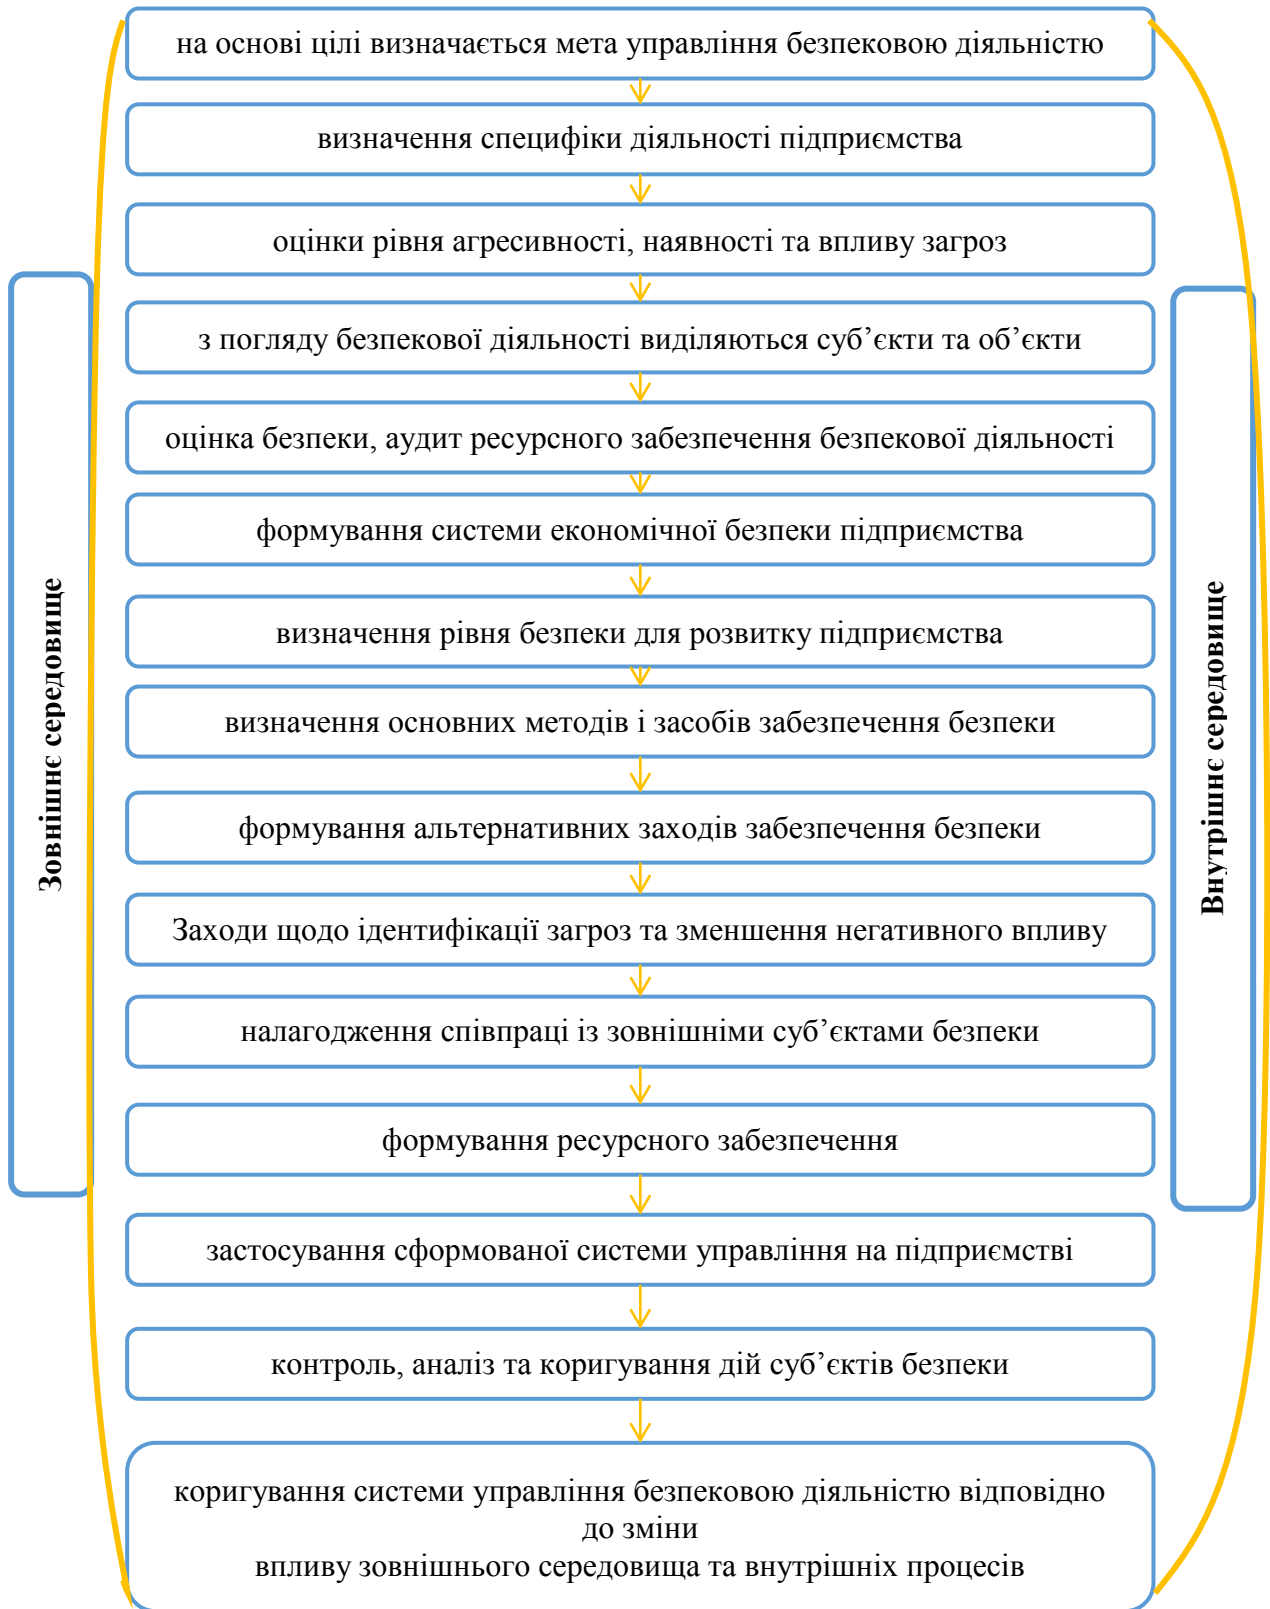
на основі цілі визначається мета управління безпековою діяльністю

визначення специфіки діяльності підприємства

оцінки рівня агресивності, наявності та впливу загроз

з погляду безпекової діяльності виділяються суб’єкти та об’єкти

оцінка безпеки, аудит ресурсного забезпечення безпекової діяльності

формування системи економічної безпеки підприємства

визначення рівня безпеки для розвитку підприємства

визначення основних методів і засобів забезпечення безпеки

формування альтернативних заходів забезпечення безпеки

Заходи щодо ідентифікації загроз та зменшення негативного впливу

налагодження співпраці із зовнішніми суб’єктами безпеки

формування ресурсного забезпечення

застосування сформованої системи управління на підприємстві

контроль, аналіз та коригування дій суб’єктів безпеки

коригування системи управління безпековою діяльністю відповідно до зміни впливу зовнішнього середовища та внутрішніх процесів

Зовнішнє середовище

Внутрішнє середовище